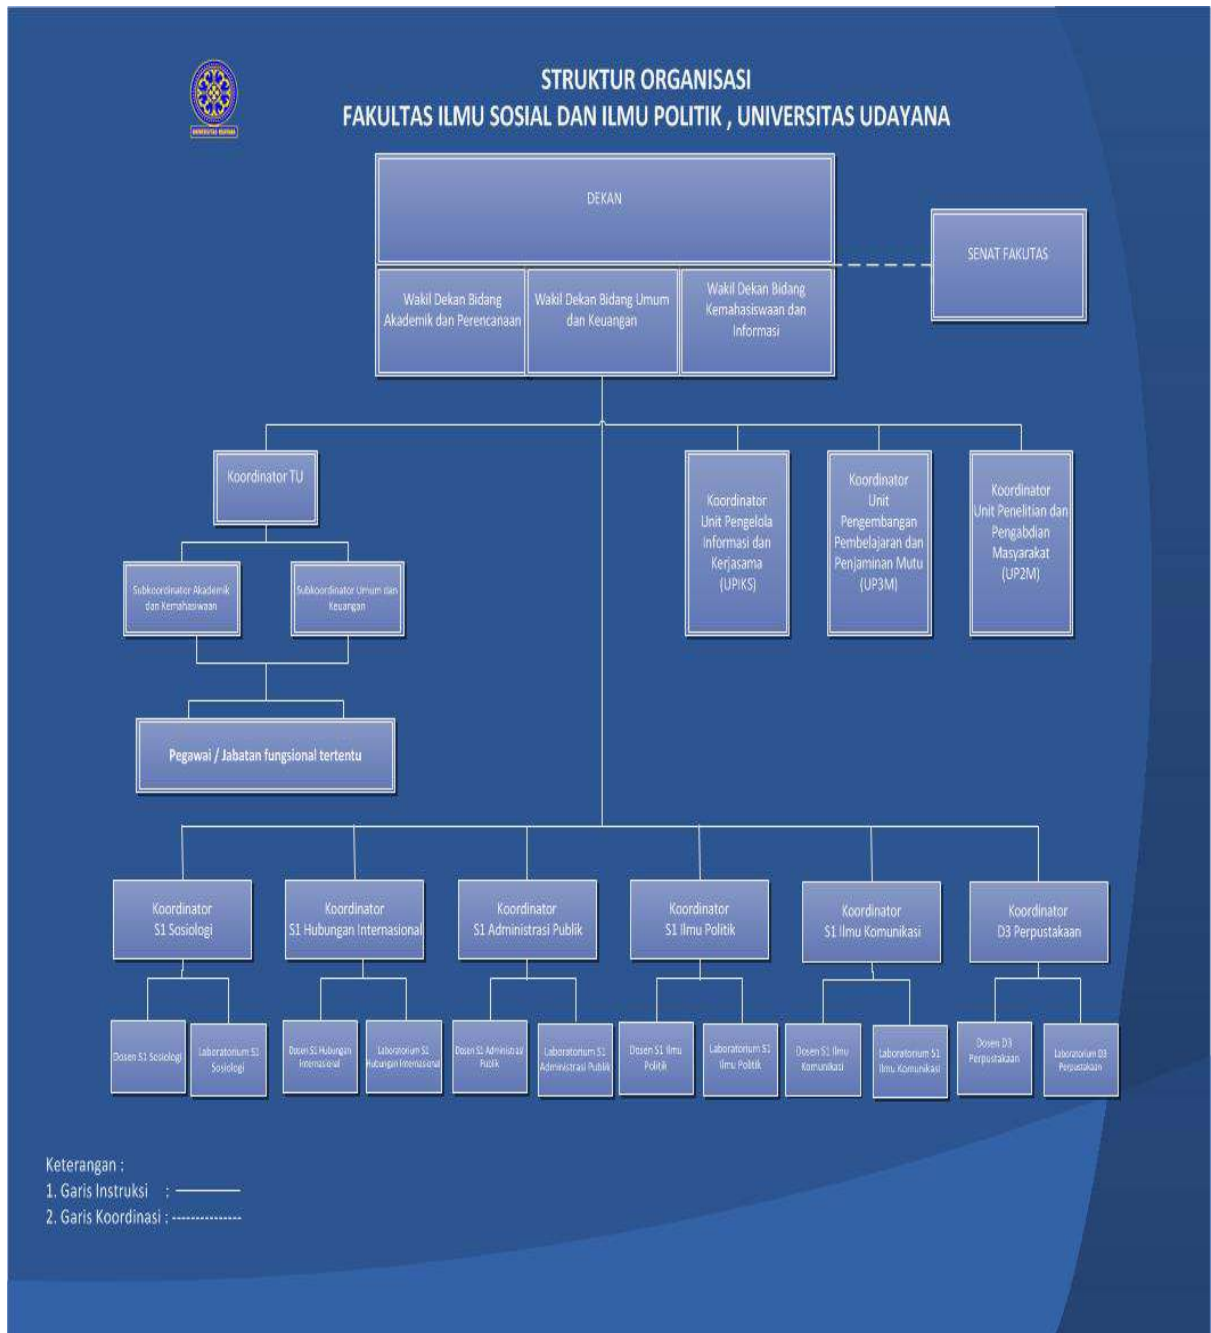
UNIVERSITAS UDAYANA

STRUKTUR ORGANISASI
FAKULTAS ILMU SOSIAL DAN ILMU POLITIK , UNIVERSITAS UDAYANA

DEKAN

Wakil Dekan Bidang Akademik dan Perencanaan

Wakil Dekan Bidang Umum dan Keuangan

Wakil Dekan Bidang Kemahasiswaan dan Informasi

SENAT FAKUTAS

Koordinator TU

Subkoordinator Akademik dan Kemahasiswaan

Subkoordinator Umum dan Keuangan

Pegawai / Jabatan fungsional tertentu

Koordinator Unit Pengelola Informasi dan Kerjasama (UPIKS)

Koordinator Unit Pengembangan Pembelajaran dan Penjaminan Mutu (UP3M)

Koordinator Unit Penelitian dan Pengabdian Masyarakat (UP2M)

Koordinator S1 Sosiologi

Koordinator S1 Hubungan Internasional

Koordinator S1 Administrasi Publik

Koordinator S1 Ilmu Politik

Koordinator S1 Ilmu Komunikasi

Koordinator D3 Perpustakaan

Dosen S1 Sosiologi

Laboratorium S1 Sosiologi

Dosen S1 Hubungan Internasional

Laboratorium S1 Hubungan Internasional

Dosen S1 Administrasi Publik

Laboratorium S1 Administrasi Publik

Dosen S1 Ilmu Politik

Laboratorium S1 Ilmu Politik

Dosen S1 Ilmu Komunikasi

Laboratorium S1 Ilmu Komunikasi

Dosen D3 Perpustakaan

Laboratorium D3 Perpustakaan

Keterangan :
1. Garis Instruksi : ————
2. Garis Koordinasi : --------------